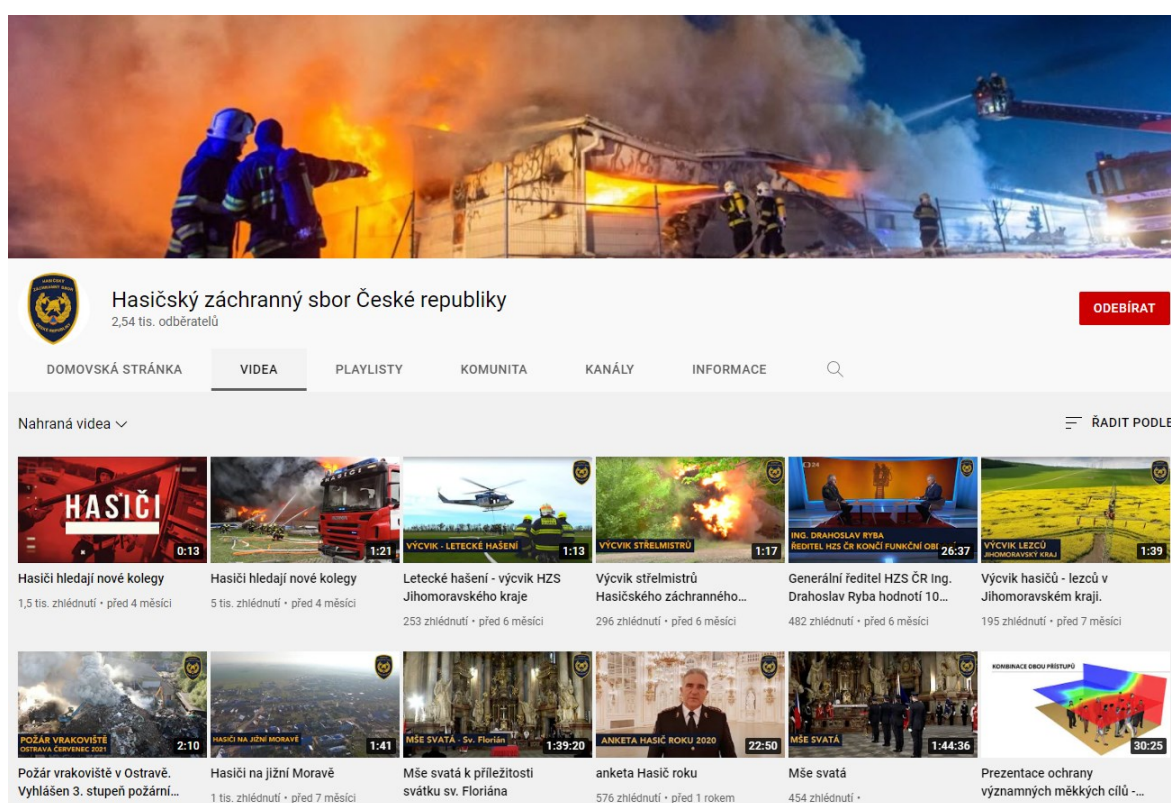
Hasičský záchranný sbor České republiky
2,54 tis. odběratelů

ODEBÍRAT

DOMOVSKÁ STRÁNKA VIDEA PLAYLISTY KOMUNITA KANÁLY INFORMACE

Nahraná videa

ŘADIT PODLE

HASIČI
0:13
Hasiči hledají nové kolegy
1,5 tis. zhlédnutí • před 4 měsíci

1:21
Hasiči hledají nové kolegy
5 tis. zhlédnutí • před 4 měsíci

VÝCVIK - LETECKÉ HAŠENÍ
1:13
Letecké hašení - výcvik HZS Jihomoravského kraje
253 zhlédnutí • před 6 měsíci

VÝCVIK STŘELMISTRŮ
1:17
Výcvik střelmistrů Hasičského záchranného...
296 zhlédnutí • před 6 měsíci

ING. DRAHOSLAV RYBA ŘEDITEL HZS ČR KONČÍ FUNKČNÍ OB
26:37
Generální ředitel HZS ČR Ing. Drahoslav Ryba hodnotí 10...
482 zhlédnutí • před 6 měsíci

VÝCVIK LEZCŮ JIHOMORAVSKÝ KRAJ
1:39
Výcvik hasičů - lezců v Jihomoravském kraji.
195 zhlédnutí • před 7 měsíci

POŽÁR VRAKOVIŠTĚ OSTRAVA ČERVENEC 2021
2:10
Požár vrakoviště v Ostravě. Vyhlášen 3. stupeň požární...

HASIČI NA JIŽNÍ MORAVĚ
1:41
Hasiči na jižní Moravě
1 tis. zhlédnutí • před 7 měsíci

MŠE SVATÁ - Sv. Florián
1:39:20
Mše svatá k příležitosti svátku sv. Floriána

ANKETA HASIČ ROKU 2020
22:50
anketa Hasič roku
576 zhlédnutí • před 1 rokem

MŠE SVATÁ
1:44:36
Mše svatá
454 zhlédnutí •

KOMBINACE DVOU PŘÍSTUPŮ
30:25
Prezentace ochrany významných měkkých cílů -...